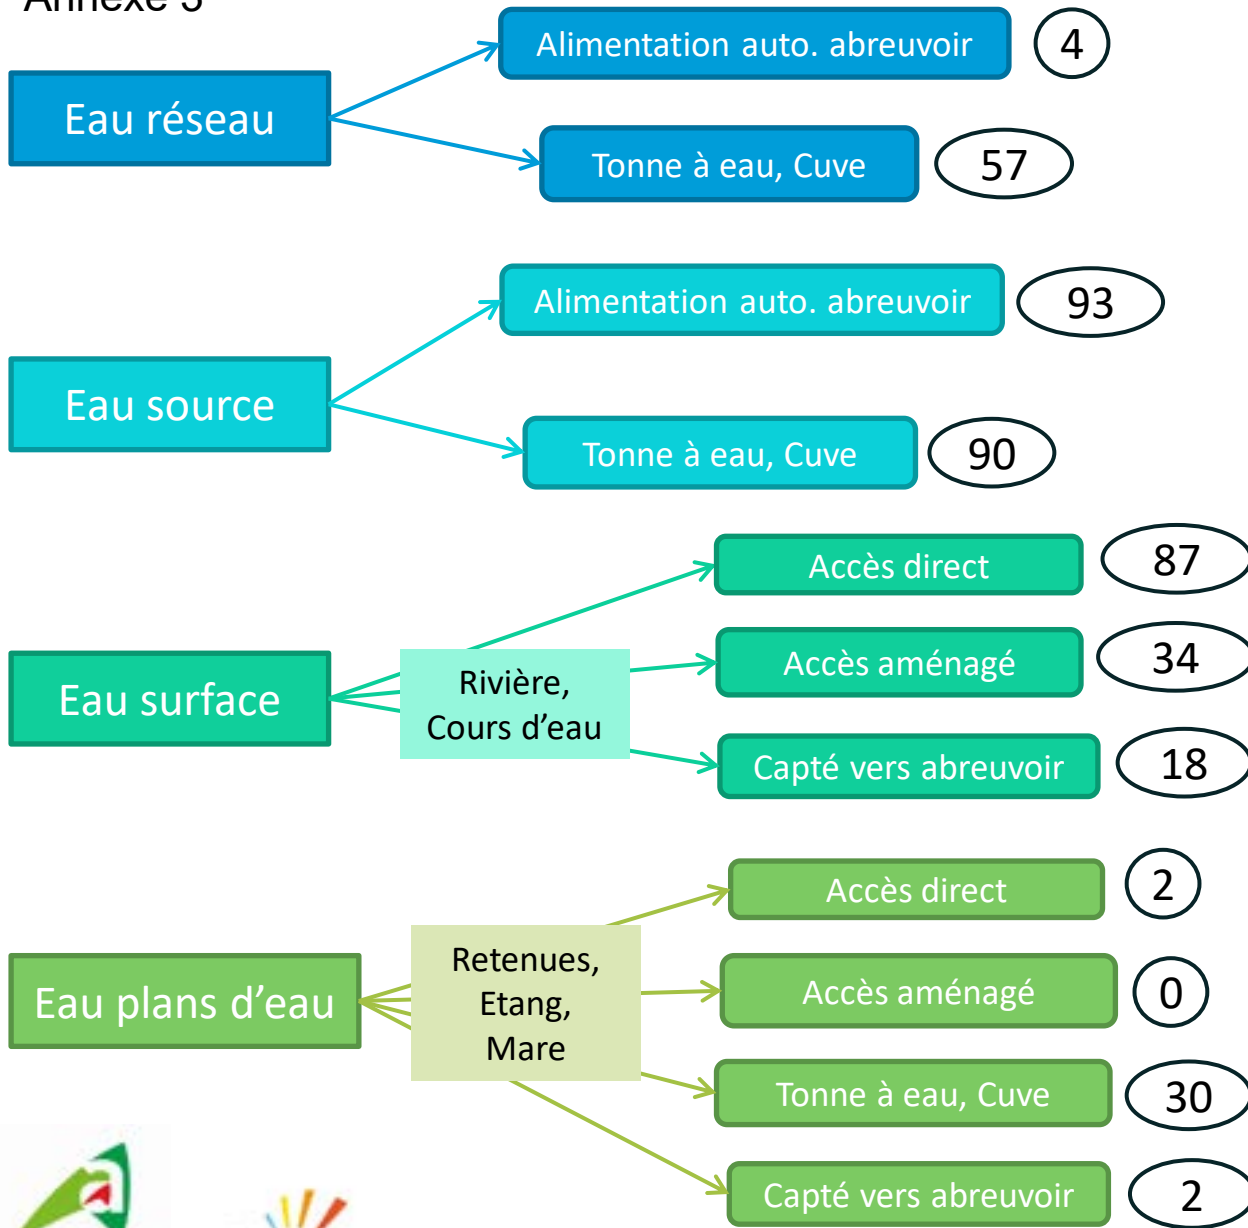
Annexe 3

Eau réseau

Alimentation auto. abreuvoir 4

Tonne à eau, Cuve 57

Eau source

Alimentation auto. abreuvoir 93

Tonne à eau, Cuve 90

Eau surface

Rivière, Cours d'eau

Accès direct 87

Accès aménagé 34

Capté vers abreuvoir 18

Eau plans d'eau

Retenues, Etang, Mare

Accès direct 2

Accès aménagé 0

Tonne à eau, Cuve 30

Capté vers abreuvoir 2